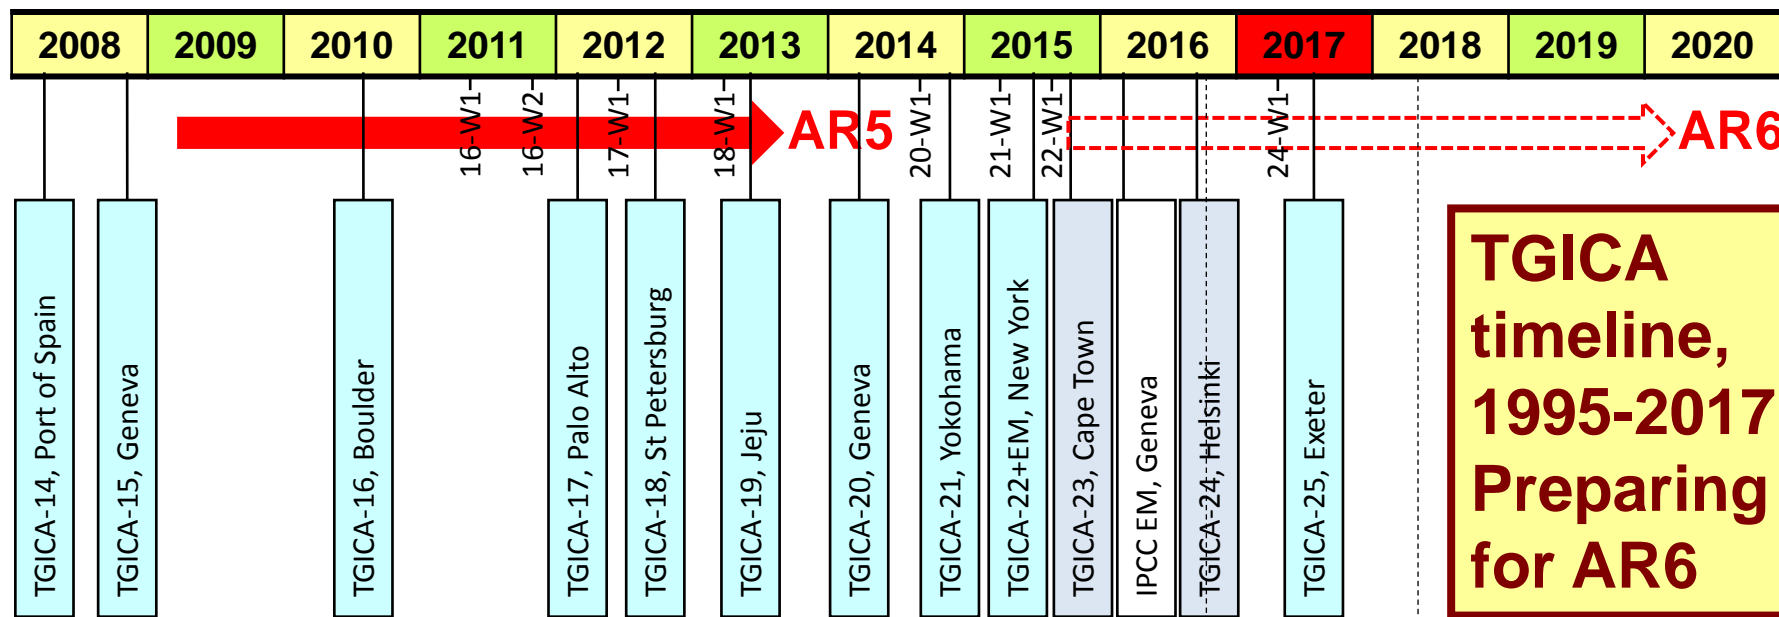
| 2008 | 2009 | 2010 | 2011 | 2012 | 2013 | 2014 | 2015 | 2016 | 2017 | 2018 | 2019 | 2020 |
|---|---|---|---|---|---|---|---|---|---|---|---|---|

16-W1 16-W2 17-W1 18-W1 AR5 20-W1 21-W1 22-W1 24-W1 AR6

TGICA-14, Port of Spain
TGICA-15, Geneva
TGICA-16, Boulder
TGICA-17, Palo Alto
TGICA-18, St Petersburg
TGICA-19, Jeju
TGICA-20, Geneva
TGICA-21, Yokohama
TGICA-22+EM, New York
TGICA-23, Cape Town
IPCC EM, Geneva
TGICA-24, Helsinki
TGICA-25, Exeter

TGICA timeline, 1995-2017 Preparing for AR6